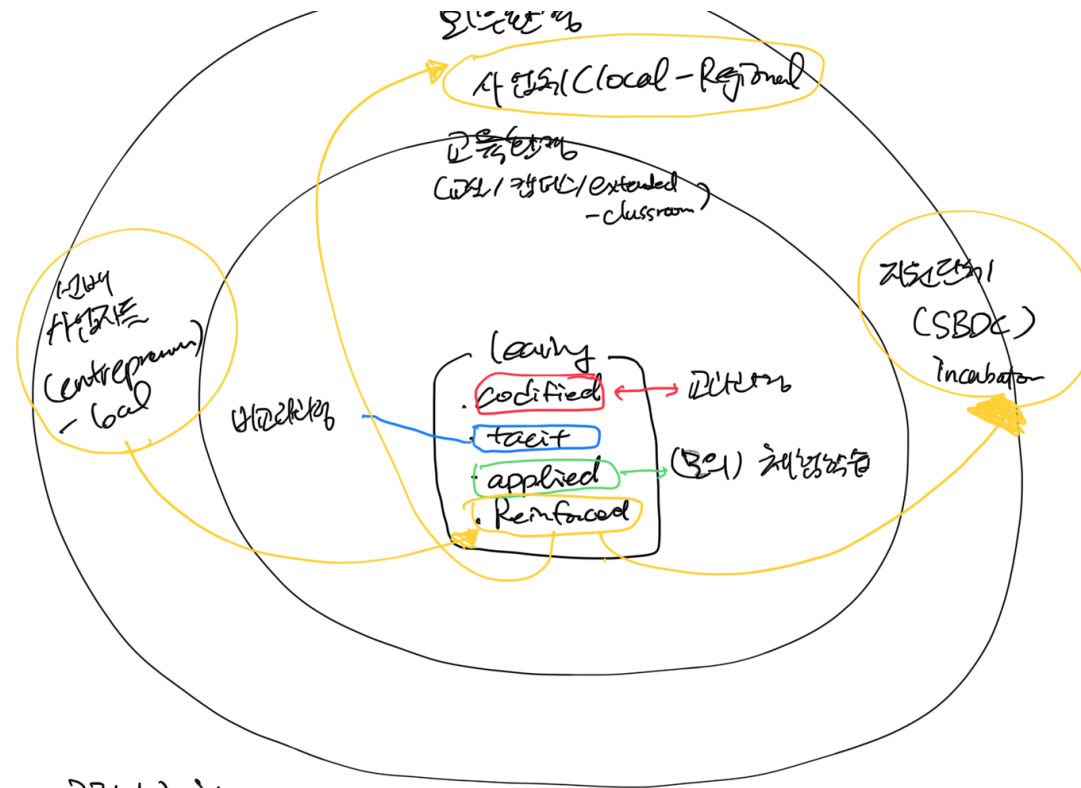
외부환경

사회(local-Regional)

교육환경
(교실/캠퍼스/extended
-classroom)

선배
사업자들
(entrepreneur)
-local

Learning
. codified
. tacit
. applied
. Reinforced

교과환경

비교과환경

(모의) 체험학습

지원단체
(SBDC)
Incubator